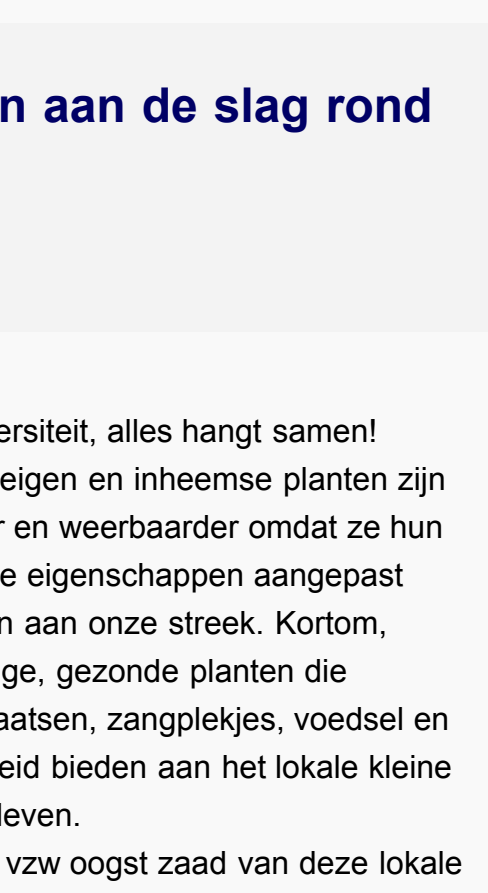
n aan de slag rond

ersiteit, alles hangt samen! eigen en inheemse planten zijn r en weerbaarder omdat ze hun e eigenschappen aangepast n aan onze streek. Kortom, ge, gezonde planten die aatsen, zangplekjes, voedsel en eid bieden aan het lokale kleine leven.

vzw oogst zaad van deze lokale